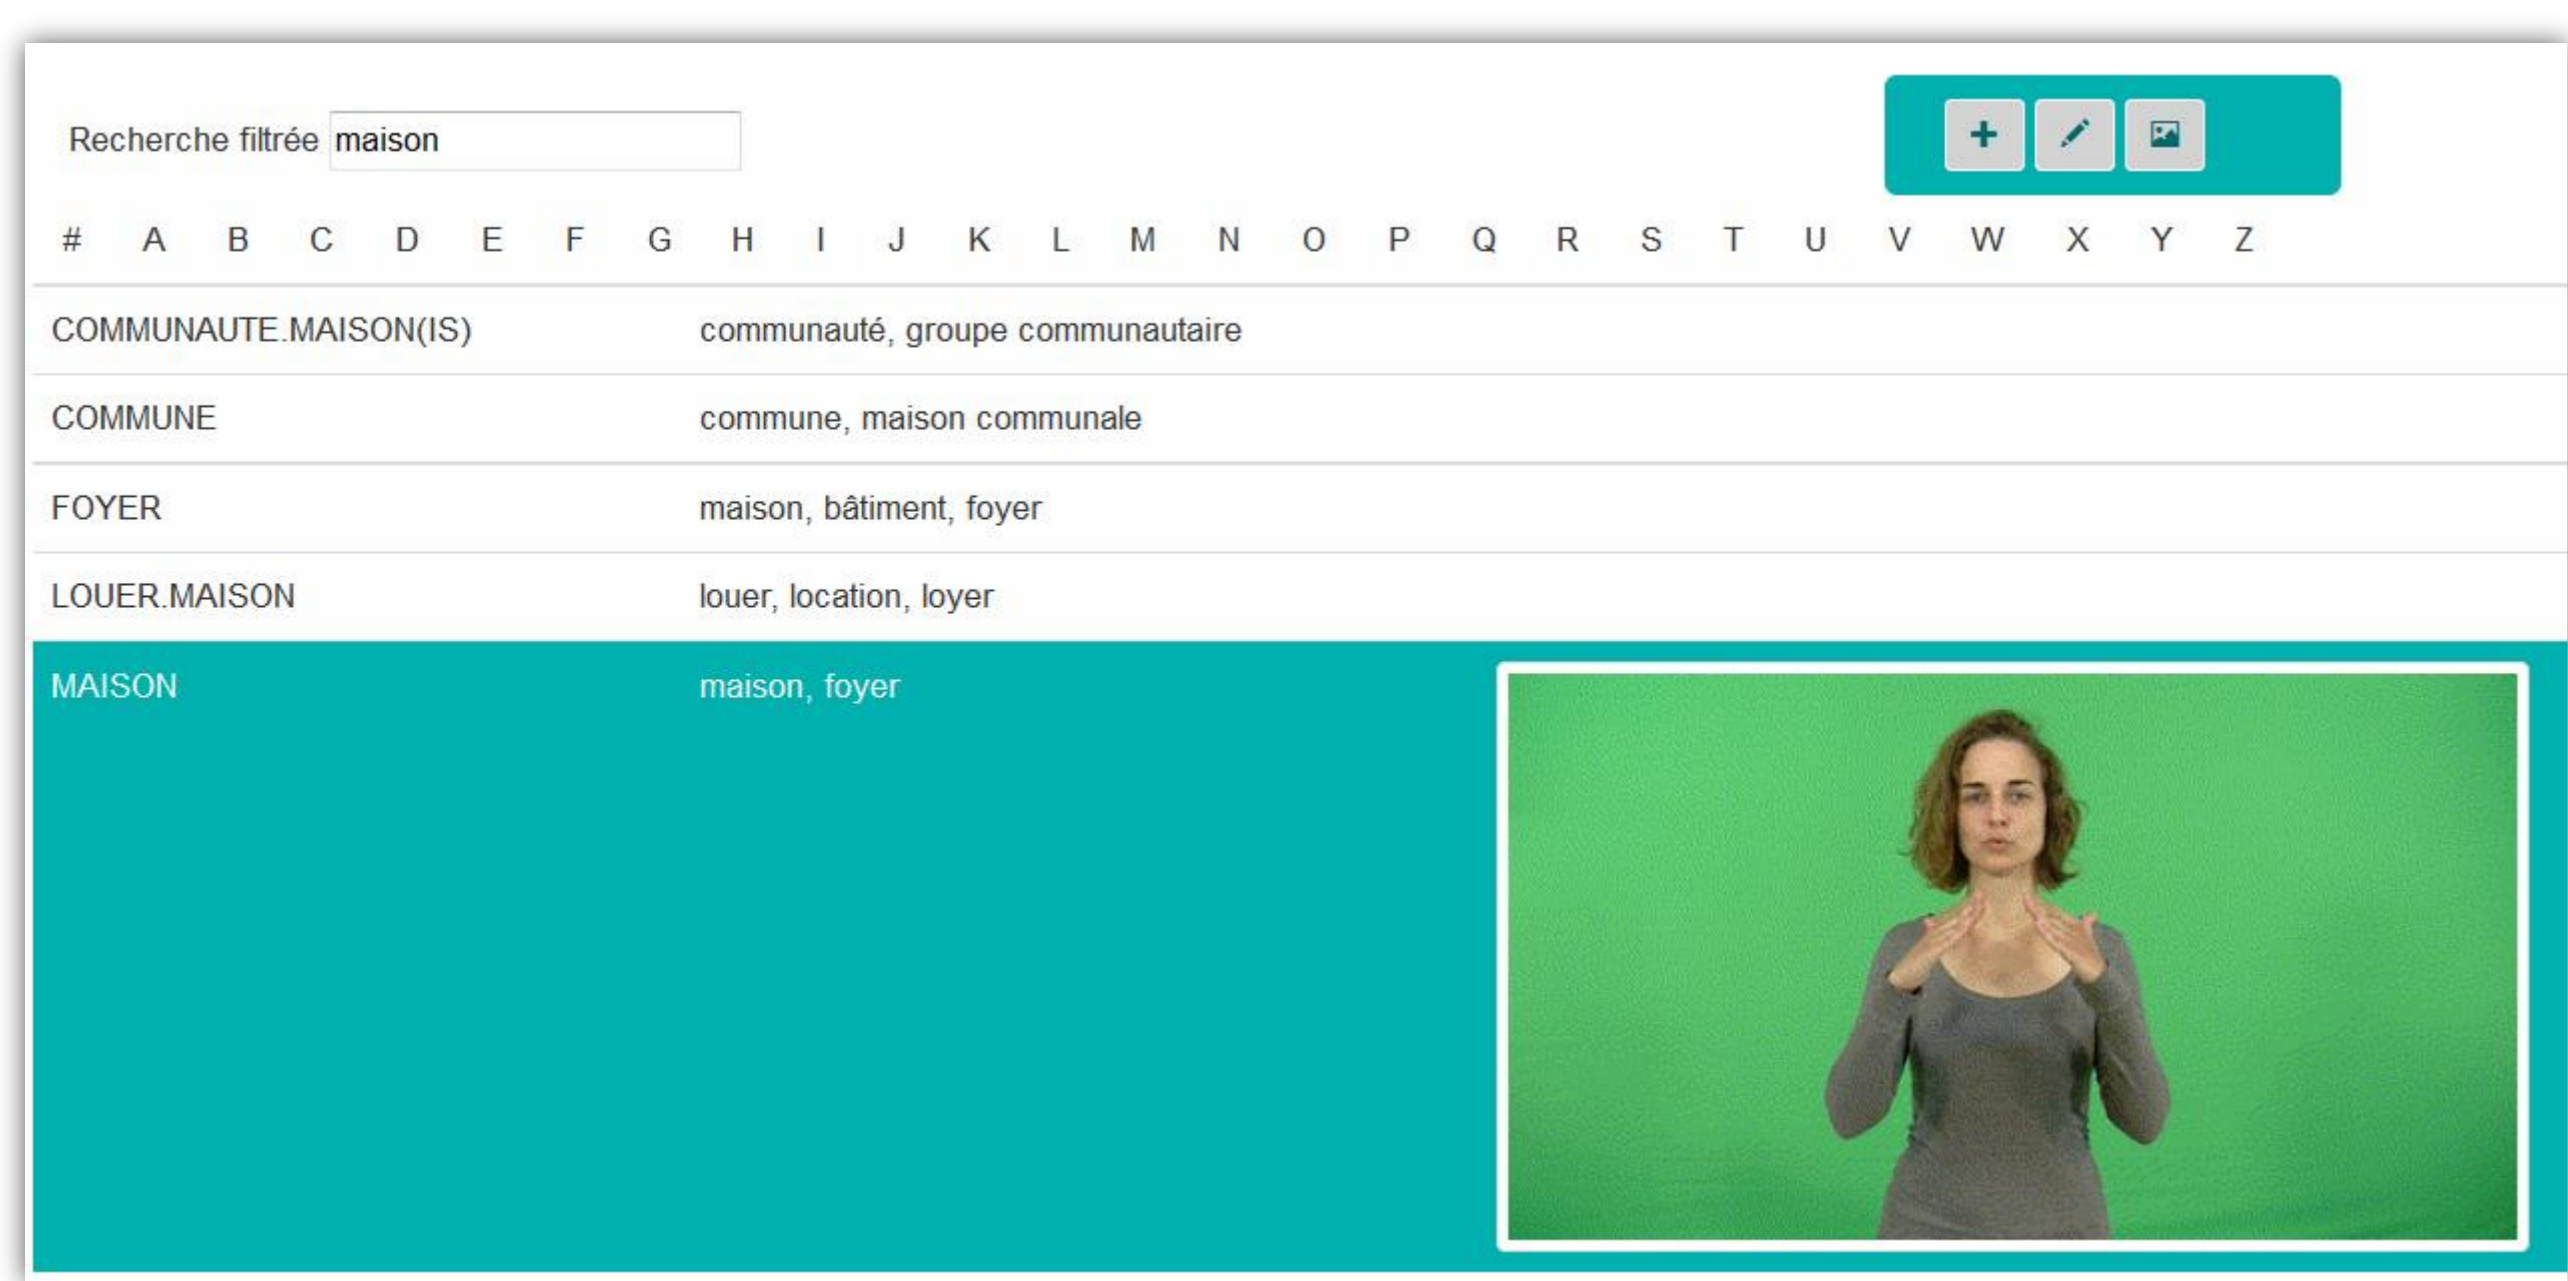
Recherche filtrée maison

+

# A B C D E F G H I J K L M N O P Q R S T U V W X Y Z

| | |
|---|---|
| COMMUNAUTE.MAISON(IS) | communauté, groupe communautaire |
| COMMUNE | commune, maison communale |
| FOYER | maison, bâtiment, foyer |
| LOUER.MAISON | louer, location, loyer |
| MAISON | maison, foyer |